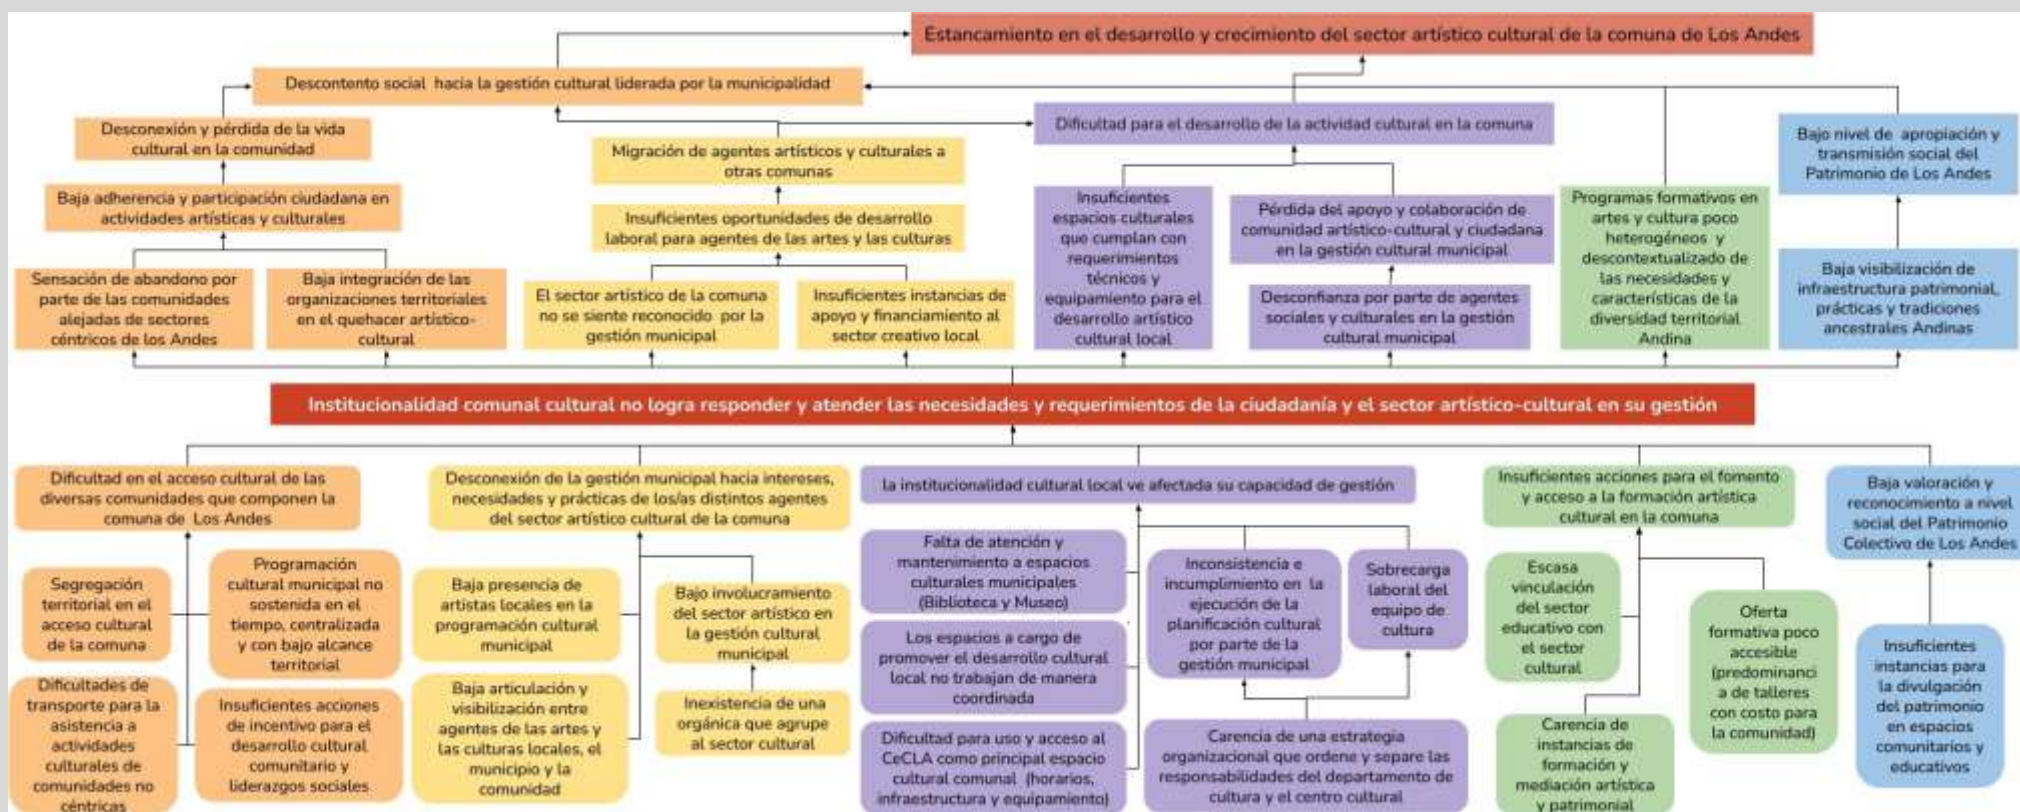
Estancamiento en el desarrollo y crecimiento del sector artístico cultural de la comuna de Los Andes

Descontento social hacia la gestión cultural liderada por la municipalidad

Desconexión y pérdida de la vida cultural en la comunidad

Baja adherencia y participación ciudadana en actividades artísticas y culturales

Sensación de abandono por parte de las comunidades alejadas de sectores céntricos de los Andes

Baja integración de las organizaciones territoriales en el quehacer artístico-cultural

Migración de agentes artísticos y culturales a otras comunas

Insuficientes oportunidades de desarrollo laboral para agentes de las artes y las culturas

El sector artístico de la comuna no se siente reconocido por la gestión municipal

Insuficientes instancias de apoyo y financiamiento al sector creativo local

Dificultad para el desarrollo de la actividad cultural en la comuna

Insuficientes espacios culturales que cumplan con requerimientos técnicos y equipamiento para el desarrollo artístico cultural local

Pérdida del apoyo y colaboración de comunidad artístico-cultural y ciudadana en la gestión cultural municipal

Desconfianza por parte de agentes sociales y culturales en la gestión cultural municipal

Programas formativos en artes y cultura poco heterogéneos y descontextualizado de las necesidades y características de la diversidad territorial Andina

Bajo nivel de apropiación y transmisión social del Patrimonio de Los Andes

Baja visibilización de infraestructura patrimonial, prácticas y tradiciones ancestrales Andinas

Institucionalidad comunal cultural no logra responder y atender las necesidades y requerimientos de la ciudadanía y el sector artístico-cultural en su gestión

Dificultad en el acceso cultural de las diversas comunidades que componen la comuna de Los Andes

Segregación territorial en el acceso cultural de la comuna

Programación cultural municipal no sostenida en el tiempo, centralizada y con bajo alcance territorial

Dificultades de transporte para la asistencia a actividades culturales de comunidades no céntricas

Insuficientes acciones de incentivo para el desarrollo cultural comunitario y liderazgos sociales

Desconexión de la gestión municipal hacia intereses, necesidades y prácticas de los/as distintos agentes del sector artístico cultural de la comuna

Baja presencia de artistas locales en la programación cultural municipal

Baja articulación y visibilización entre agentes de las artes y las culturas locales, el municipio y la comunidad

Bajo involucramiento del sector artístico en la gestión cultural municipal

Inexistencia de una orgánica que agrupe al sector cultural

la institucionalidad cultural local ve afectada su capacidad de gestión

Falta de atención y mantenimiento a espacios culturales municipales (Biblioteca y Museo)

Los espacios a cargo de promover el desarrollo cultural local no trabajan de manera coordinada

Dificultad para uso y acceso al CeCLA como principal espacio cultural comunal (horarios, infraestructura y equipamiento)

Inconsistencia e incumplimiento en la ejecución de la planificación cultural por parte de la gestión municipal

Sobrecarga laboral del equipo de cultura

Carencia de una estrategia organizacional que ordene y separe las responsabilidades del departamento de cultura y el centro cultural

Insuficientes acciones para el fomento y acceso a la formación artística cultural en la comuna

Escasa vinculación del sector educativo con el sector cultural

Oferta formativa poco accesible (predominancia de talleres con costo para la comunidad)

Carencia de instancias de formación y mediación artística y patrimonial

Baja valoración y reconocimiento a nivel social del Patrimonio Colectivo de Los Andes

Insuficientes instancias para la divulgación del patrimonio en espacios comunitarios y educativos